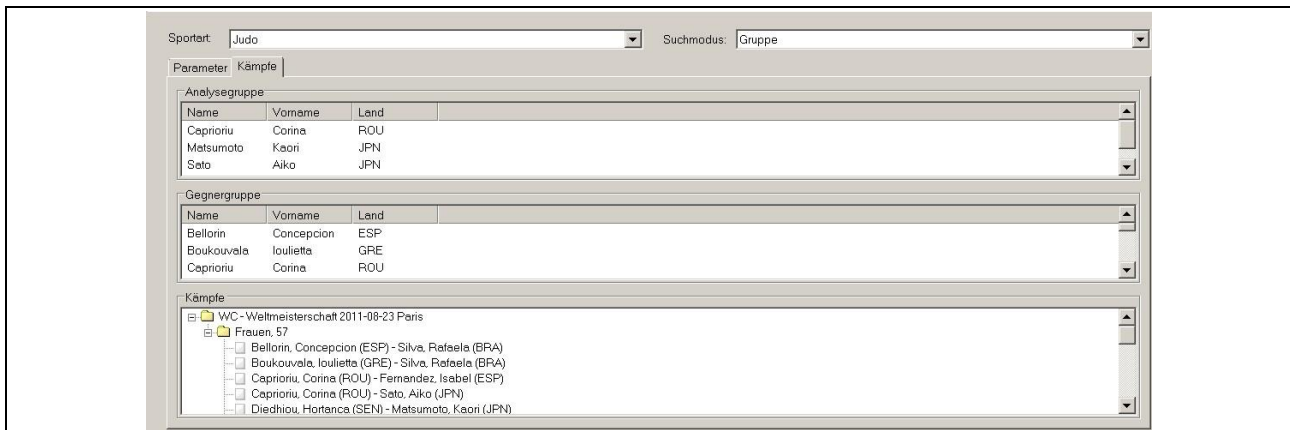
Sportart: Judo

Suchmodus: Gruppe

Parameter Kämpfe

Analysegruppe

| Name | Vorname | Land |
|---|---|---|
| Caprioriu | Corina | ROU |
| Matsumoto | Kaori | JPN |
| Sato | Aiko | JPN |

Gegnergruppe

| Name | Vorname | Land |
|---|---|---|
| Bellorin | Concepcion | ESP |
| Boukouvala | Ioulietta | GRE |
| Caprioriu | Corina | ROU |

Kämpfe

WC - Weltmeisterschaft 2011-08-23 Paris
Frauen, 57
Bellorin, Concepcion (ESP) - Silva, Rafaela (BRA)
Boukouvala, Ioulietta (GRE) - Silva, Rafaela (BRA)
Caprioriu, Corina (ROU) - Fernandez, Isabel (ESP)
Caprioriu, Corina (ROU) - Sato, Aiko (JPN)
Diedhiou, Hortanca (SEN) - Matsumoto, Kaori (JPN)